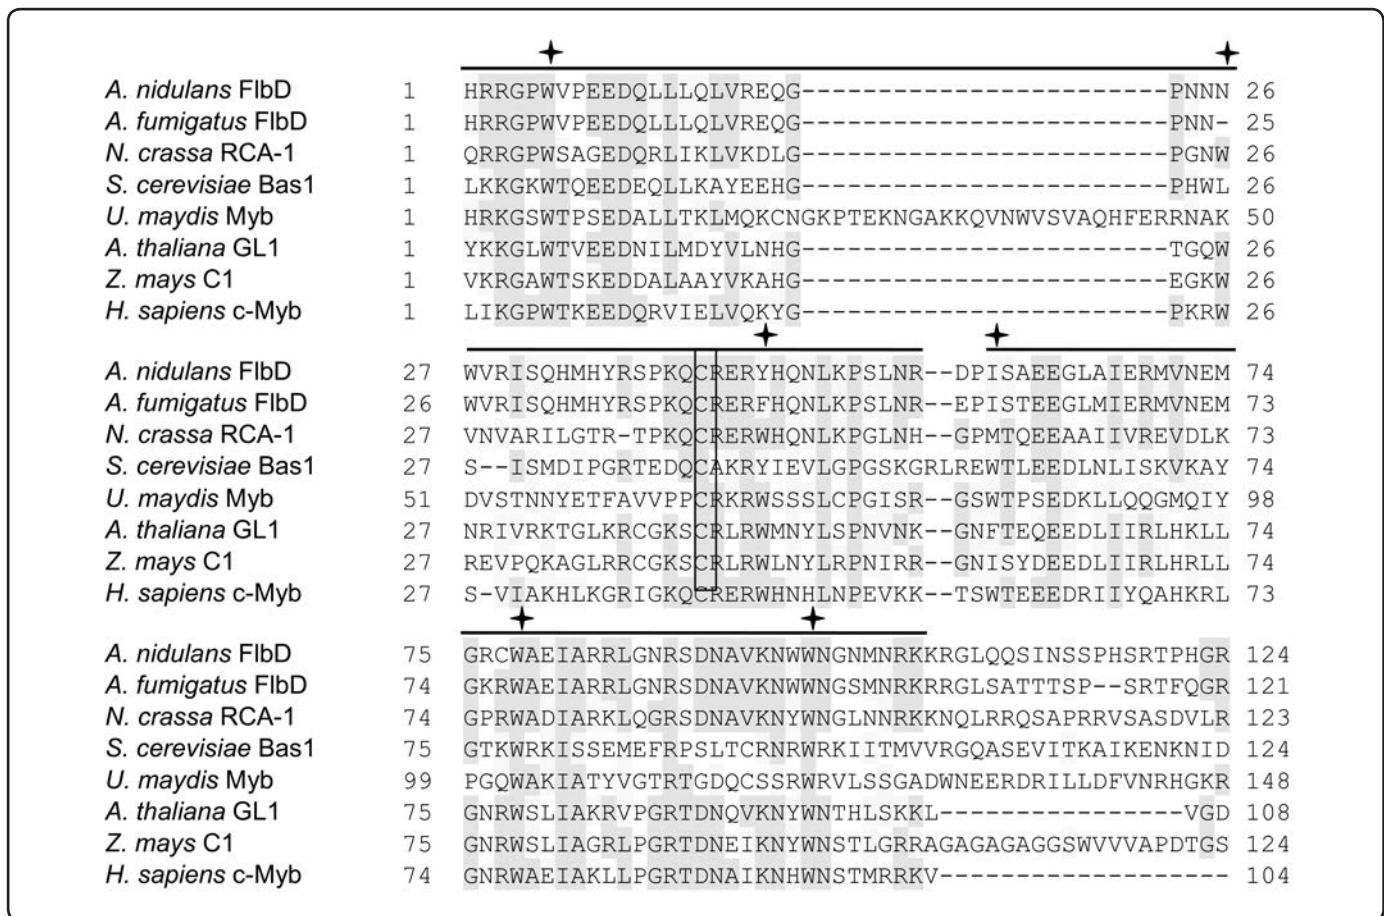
| | | | |
|---|---|---|---|
| A. nidulans FlbD | 1 | HRRGPWVPEEDQLLLQLVREQG------------------------PNNN | 26 |
| A. fumigatus FlbD | 1 | HRRGPWVPEEDQLLLQLVREQG------------------------PNN- | 25 |
| N. crassa RCA-1 | 1 | QRRGPWSAGEDQRLIKLVKDLG------------------------PGNW | 26 |
| S. cerevisiae Bas1 | 1 | LKKGKWTQEEDEQLLKAYEEHG------------------------PHWL | 26 |
| U. maydis Myb | 1 | HRKGSWTPSEDALLTKLMQKCNGKPTEKNGAKKQVNWVSVAQHFERRNAK | 50 |
| A. thaliana GL1 | 1 | YKKGLWTVEEDNILMDYVLNHG------------------------TGQW | 26 |
| Z. mays C1 | 1 | VKRGAWTSKEDDALAAYVKAHG------------------------EGKW | 26 |
| H. sapiens c-Myb | 1 | LIKGPWTKEEDQRVIELVQKYG------------------------PKRW | 26 |

| | | | |
|---|---|---|---|
| A. nidulans FlbD | 27 | WVRISQHMHYRSPKQCRERYHQNLKPSLNR--DPISAEEGLAIERMVNEM | 74 |
| A. fumigatus FlbD | 26 | WVRISQHMHYRSPKQCRERFHQNLKPSLNR--EPISTEEGLMIERMVNEM | 73 |
| N. crassa RCA-1 | 27 | VNVARILGTR-TPKQCRERWHQNLKPGLNH--GPMTQEEAAIIVREVDLK | 73 |
| S. cerevisiae Bas1 | 27 | S--ISMDIPGRTEDQCAKRYIEVLGPGSKGRLREWTLEEDLNLISKVKAY | 74 |
| U. maydis Myb | 51 | DVSTNNYETFAVVPPCRKRWSSSLCPGISR--GSWTPSEDKLLQQGMQIY | 98 |
| A. thaliana GL1 | 27 | NRIVRKTGLKRCGKSCRLRWMNYLSPNVNK--GNFTEQEEDLIIRLHKLL | 74 |
| Z. mays C1 | 27 | REVPQKAGLRRCGKSCRLRWLNYLRPNIRR--GNISYDEEDLIIRLHRLL | 74 |
| H. sapiens c-Myb | 27 | S-VIAKHLKGRIGKQCRERWHNHLNPEVKK--TSWTEEEDRIIYQAHKRL | 73 |

| | | | |
|---|---|---|---|
| A. nidulans FlbD | 75 | GRCWAEIARRLGNRSDNAVKNWWNGNMNRKKRGLQQSINSSPHSRTPHGR | 124 |
| A. fumigatus FlbD | 74 | GKRWAEIARRLGNRSDNAVKNWWNGSMNRKRRGLSATTTSP--SRTFQGR | 121 |
| N. crassa RCA-1 | 74 | GPRWADIARKLQGRSDNAVKNYWNGLNNRKKNQLRRQSAPRRVSASDVLR | 123 |
| S. cerevisiae Bas1 | 75 | GTKWRKISSEMEFRPSLTCRNRWRKIITMVVRGQASEVITKAIKENKNID | 124 |
| U. maydis Myb | 99 | PGQWAKIATYVGTRTGDQCSSRWRVLSSGADWNEERDRILLDFVNRHGKR | 148 |
| A. thaliana GL1 | 75 | GNRWSLIAKRVPGRTDNQVKNYWNTHLSKKL----------------VGD | 108 |
| Z. mays C1 | 75 | GNRWSLIAGRLPGRTDNEIKNYWNSTLGRRAGAGAGAGGSWVVVAPDTGS | 124 |
| H. sapiens c-Myb | 74 | GNRWAEIAKLLPGRTDNAIKNHWNSTMRRKV------------------- | 104 |